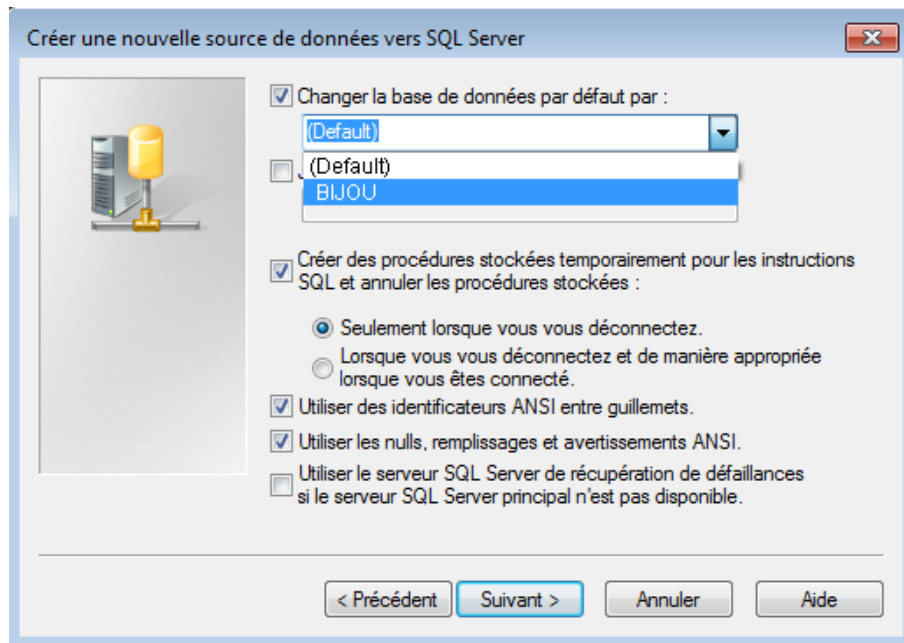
Créer une nouvelle source de données vers SQL Server

Changer la base de données par défaut par :

(Default)

J

(Default)
BIJOU

Créer des procédures stockées temporairement pour les instructions SQL et annuler les procédures stockées :

Seulement lorsque vous vous déconnectez.

Lorsque vous vous déconnectez et de manière appropriée lorsque vous êtes connecté.

Utiliser des identificateurs ANSI entre guillemets.

Utiliser les nulls, remplissages et avertissements ANSI.

Utiliser le serveur SQL Server de récupération de défaillances si le serveur SQL Server principal n'est pas disponible.

< Précédent
Suivant >
Annuler
Aide